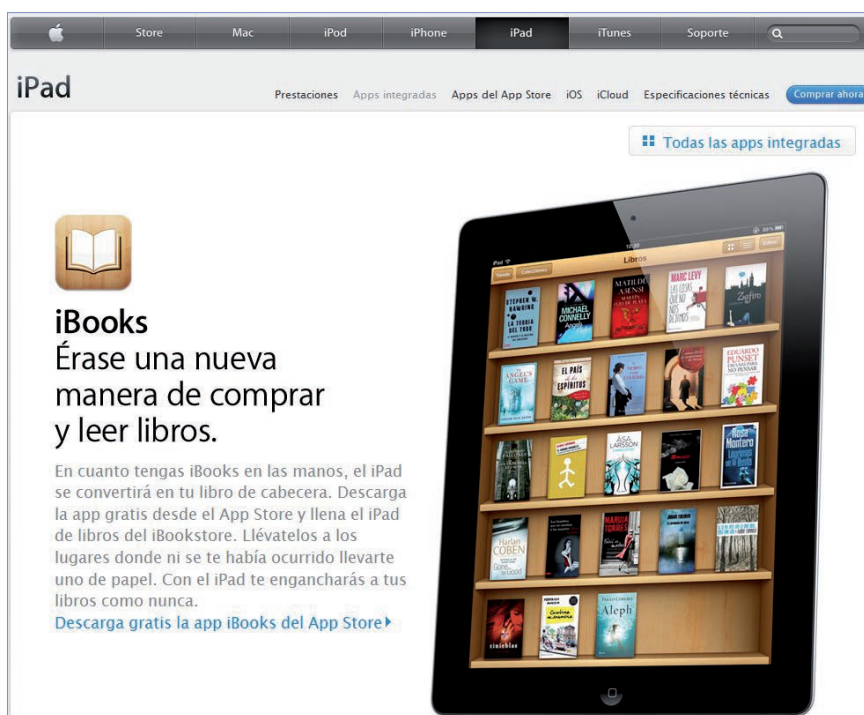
Store Mac iPod iPhone iPad iTunes Soporte

iPad

Prestaciones Apps integradas Apps del App Store iOS iCloud Especificaciones técnicas Comprar ahora

Todas las apps integradas

iBooks
Érase una nueva manera de comprar y leer libros.

En cuanto tengas iBooks en las manos, el iPad se convertirá en tu libro de cabecera. Descarga la app gratis desde el App Store y llena el iPad de libros del iBookstore. Llévatelos a los lugares donde ni se te había ocurrido llevarte uno de papel. Con el iPad te engancharás a tus libros como nunca.
Descarga gratis la app iBooks del App Store

Libros

STEPHEN W. HAWKING

MICHAEL CONNELLY

MATILDE ASENSI

MARC LEVY

Zafiro

EL PAÍS de los ESPÍRITUS

ANGEL'S GAME

EDUARDO PUNSET

ASA LARSSON

Rosa Montero

Harlan COBEN

MARCIA TROYANO

Aleph

tinieblas